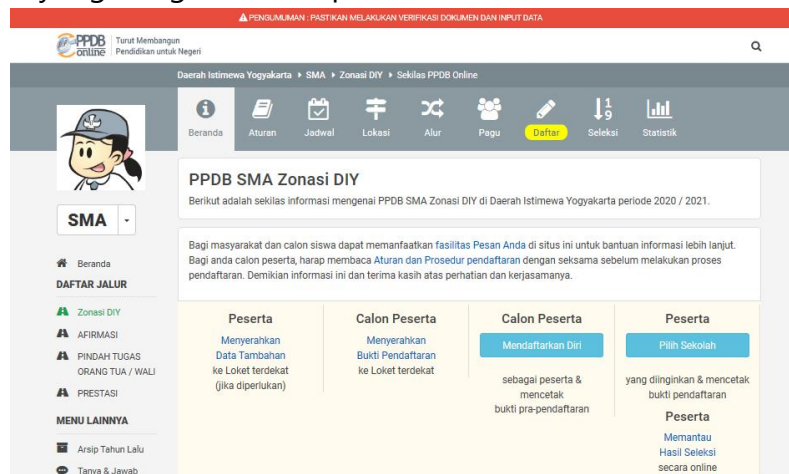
PENGUMUMAN : PASTIKAN MELAKUKAN VERIFIKASI DOKUMEN DAN INPUT DATA

PPDB online Turut Membangun Pendidikan untuk Negeri

Daerah Istimewa Yogyakarta ▸ SMA ▸ Zonasi DIY ▸ Sekilas PPDB Online

Beranda Aturan Jadwal Lokasi Alur Pagu Daftar Seleksi Statistik

SMA

Beranda
DAFTAR JALUR
Zonasi DIY
AFIRMASI
PINDAH TUGAS ORANG TUA / WALI
PRESTASI
MENU LAINNYA
Arsip Tahun Lalu
Tanya & Jawab

PPDB SMA Zonasi DIY

Berikut adalah sekilas informasi mengenai PPDB SMA Zonasi DIY di Daerah Istimewa Yogyakarta periode 2020 / 2021.

Bagi masyarakat dan calon siswa dapat memanfaatkan fasilitas Pesan Anda di situs ini untuk bantuan informasi lebih lanjut. Bagi anda calon peserta, harap membaca Aturan dan Prosedur pendaftaran dengan seksama sebelum melakukan proses pendaftaran. Demikian informasi ini dan terima kasih atas perhatian dan kerjasamanya.

Peserta
Menyerahkan Data Tambahan ke Loket terdekat (jika diperlukan)

Calon Peserta
Menyerahkan Bukti Pendaftaran ke Loket terdekat

Calon Peserta
Mendaftarkan Diri
sebagai peserta & mencetak bukti pra-pendaftaran

Peserta
Pilih Sekolah
yang diinginkan & mencetak bukti pendaftaran

Peserta
Memantau Hasil Seleksi secara online